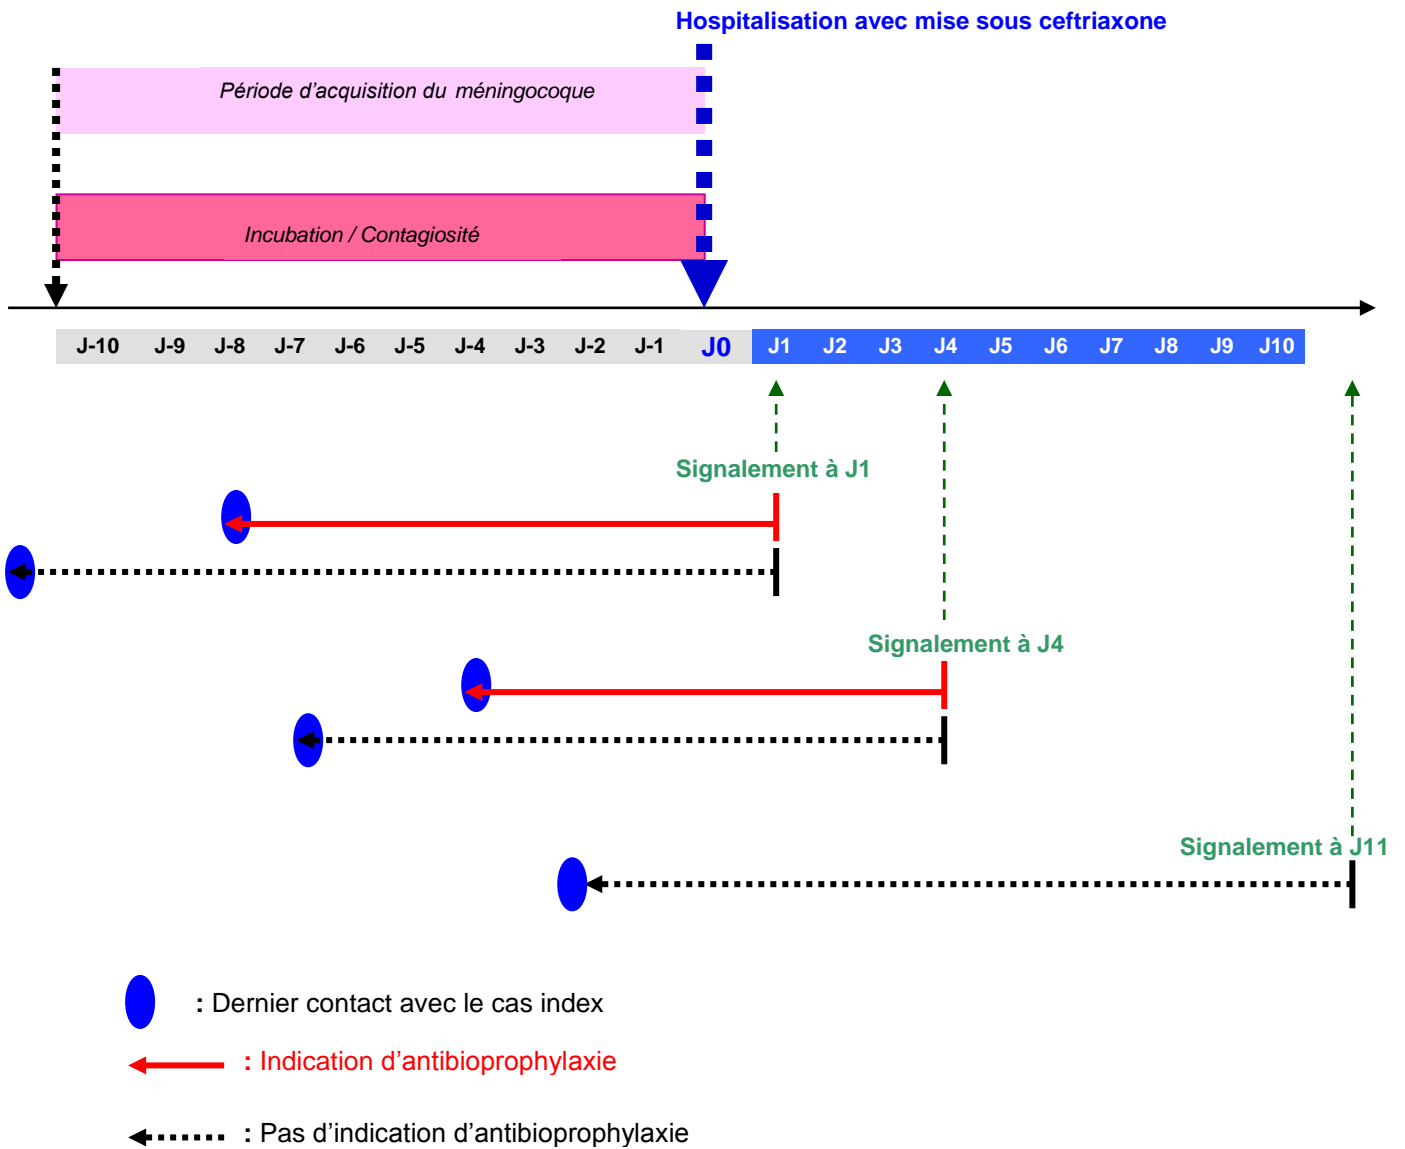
Hospitalisation avec mise sous ceftriaxone

Période d'acquisition du méningocoque

Incubation / Contagiosité

| J-10 | J-9 | J-8 | J-7 | J-6 | J-5 | J-4 | J-3 | J-2 | J-1 | J0 | J1 | J2 | J3 | J4 | J5 | J6 | J7 | J8 | J9 | J10 |
|---|---|---|---|---|---|---|---|---|---|---|---|---|---|---|---|---|---|---|---|---|

Signalement à J1

Signalement à J4

Signalement à J11

: Dernier contact avec le cas index

: Indication d'antibioprophylaxie

: Pas d'indication d'antibioprophylaxie